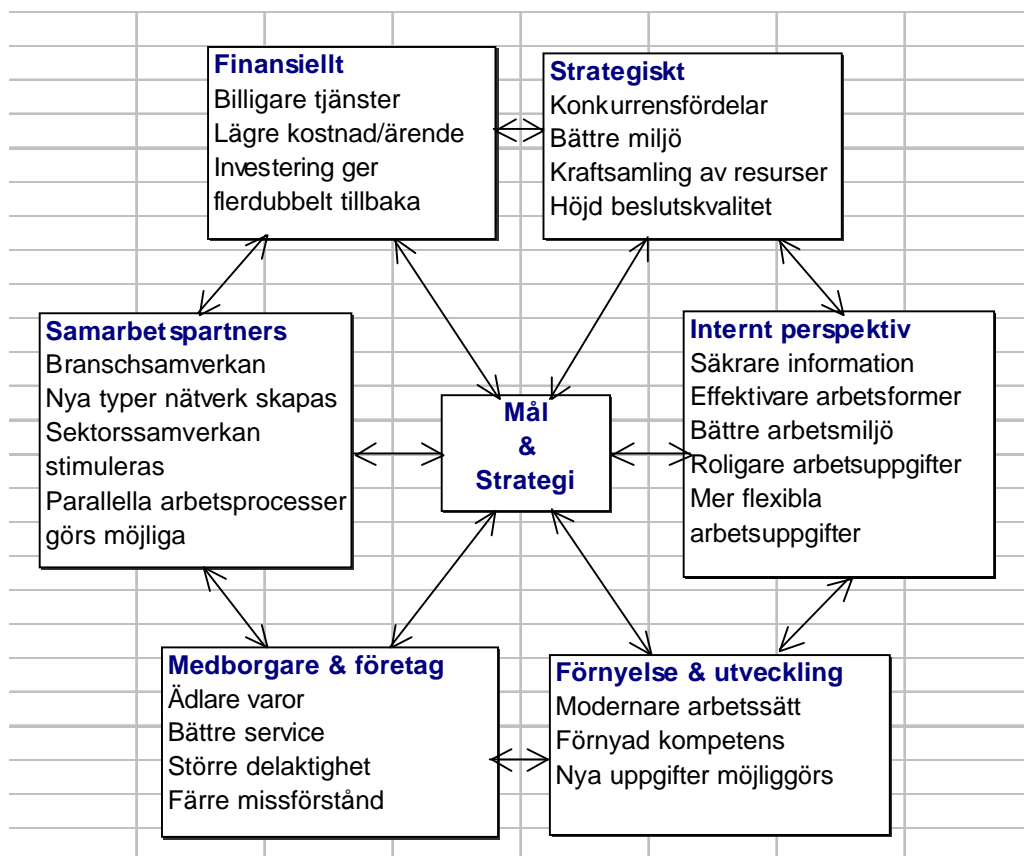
**Finansiellt**
Billigare tjänster
Lägre kostnad/ärende
Investering ger flerdubbelt tillbaka

**Strategiskt**
Konkurrensfördelar
Bättre miljö
Kraftsamling av resurser
Höjd beslutskvalitet

**Samarbetspartners**
Branschsamverkan
Nya typer nätverk skapas
Sektorssamverkan stimuleras
Parallella arbetsprocesser görs möjliga

**Mål & Strategi**

**Internt perspektiv**
Säkrare information
Effektivare arbetsformer
Bättre arbetsmiljö
Roligare arbetsuppgifter
Mer flexibla arbetsuppgifter

**Medborgare & företag**
Ädlare varor
Bättre service
Större delaktighet
Färre missförstånd

**Förnyelse & utveckling**
Modernare arbetssätt
Förnyad kompetens
Nya uppgifter möjliggörs